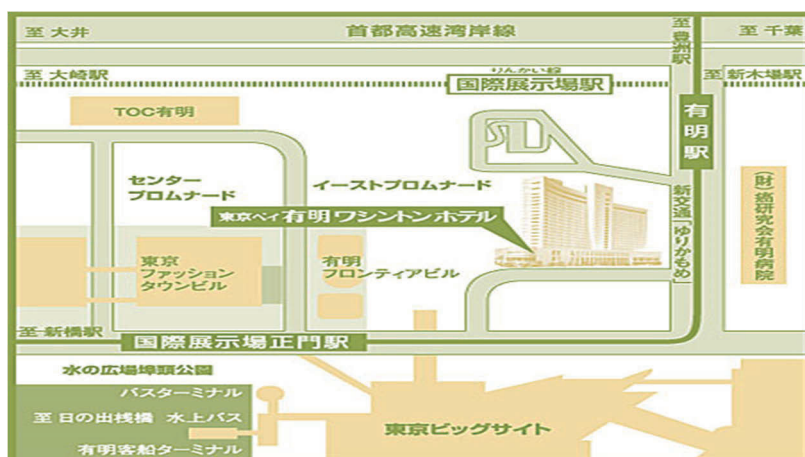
至 大井
首都高速湾岸線
至 千葉
至 豊洲駅
至 大崎駅
りんかい線
国際展示場駅
至 新木場駅
TOC有明
有明駅
センター プロムナード
イーストプロムナード
東京ベイ有明ワシントンホテル
新交通「ゆりかもめ」
財 癌研究会有明病院
東京 ファッション タウンビル
有明 フロンティアビル
至 新橋駅
国際展示場正門駅
水の広場埠頭公園
バスターミナル
至 日の出桟橋 水上バス
東京ビッグサイト
有明客船ターミナル